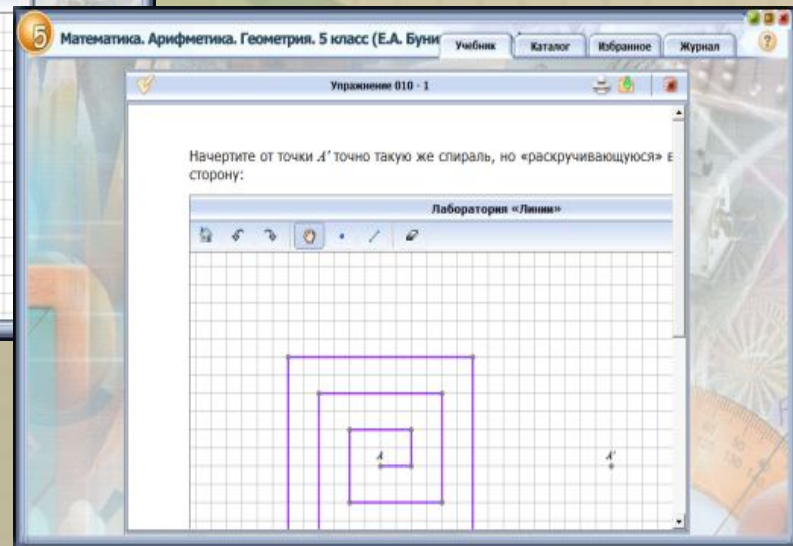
5 Математика. Арифметика. Геометрия. 5 класс (Е.А. Буни

Учебник Каталог Избранное Журнал ?

Упражнение 010 - 1

Начертите от точки $A'$ точно такую же спираль, но «раскручивающуюся» в сторону:

Лаборатория «Линии»

$A$

$A'$